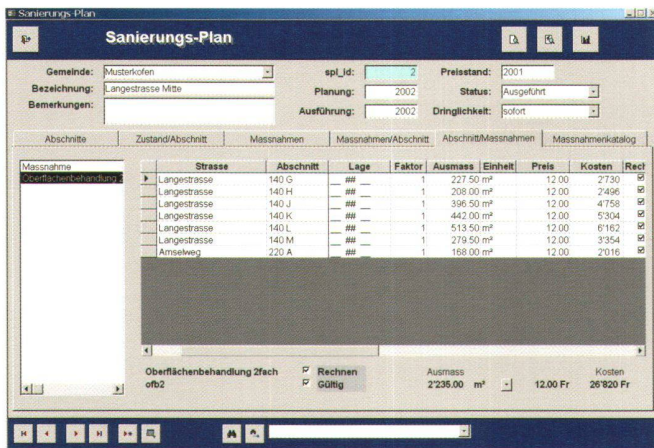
Sanierungs-Plan

Sanierungs-Plan

Gemeinde: Musterkofen
Bezeichnung: Langestrasse Mitte
Bemerkungen:

spl_id: 2
Planung: 2002
Ausführung: 2002

Preisstand: 2001
Status: Ausgeführt
Dringlichkeit: sofort

Abschnitte | Zustand/Abschnitt | Massnahmen | Massnahmen/Abschnitt | Abschnitt/Massnahmen | Massnahmenkatalog

Massnahme
Oberflächenbehandlung 2

| Strasse | Abschnitt | Lage | Faktor | Ausmass | Einheit | Preis | Kosten | Rech |
|---|---|---|---|---|---|---|---|---|
| Langestrasse | 140 G | ## | 1 | 227.50 m² | | 12.00 | 2'730 | ☑ |
| Langestrasse | 140 H | ## | 1 | 208.00 m² | | 12.00 | 2'496 | ☑ |
| Langestrasse | 140 J | ## | 1 | 396.50 m² | | 12.00 | 4'758 | ☑ |
| Langestrasse | 140 K | ## | 1 | 442.00 m² | | 12.00 | 5'304 | ☑ |
| Langestrasse | 140 L | ## | 1 | 513.50 m² | | 12.00 | 6'162 | ☑ |
| Langestrasse | 140 M | ## | 1 | 279.50 m² | | 12.00 | 3'354 | ☑ |
| Amselweg | 220 A | ## | 1 | 168.00 m² | | 12.00 | 2'016 | ☑ |

Oberflächenbehandlung 2fach
ofb2
Rechnen
Gültig

Ausmass
2'235.00 m² 12.00 Fr
Kosten
26'820 Fr